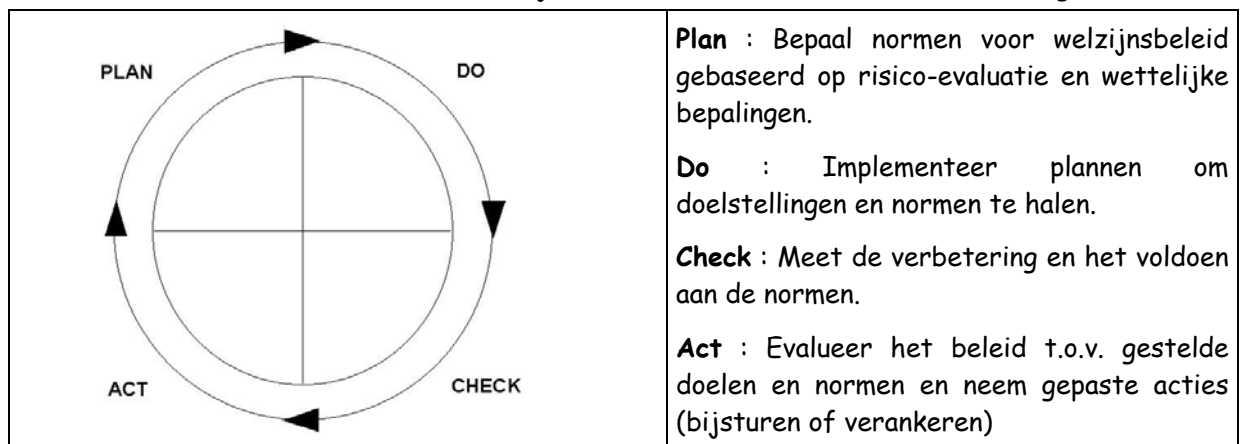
PLAN

DO

ACT

CHECK

**Plan** : Bepaal normen voor welzijnsbeleid gebaseerd op risico-evaluatie en wettelijke bepalingen.

**Do** : Implementeer plannen om doelstellingen en normen te halen.

**Check** : Meet de verbetering en het voldoen aan de normen.

**Act** : Evalueer het beleid t.o.v. gestelde doelen en normen en neem gepaste acties (bijsturen of verankeren)